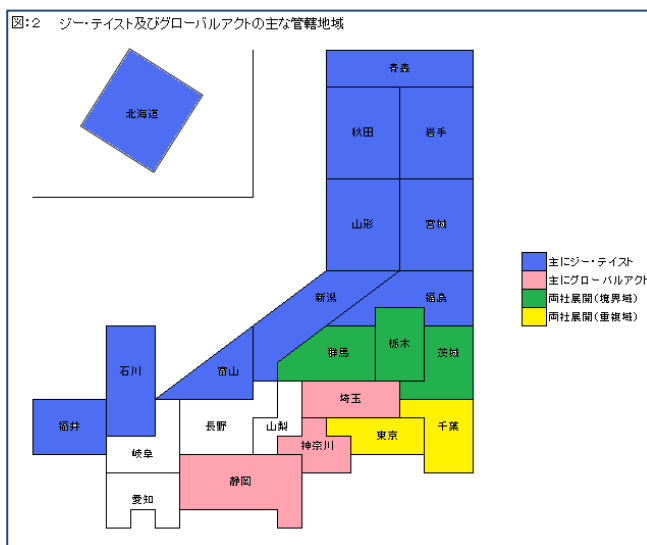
図:2　ジー・テイスト及びグローバルアクトの主な管轄地域

北海道

青森

秋田

岩手

山形

宮城

新潟

福島

群馬

栃木

茨城

石川

富山

埼玉

福井

長野

山梨

千葉

東京

岐阜

神奈川

静岡

愛知

主にジー・テイスト
主にグローバルアクト
両社展開(境界域)
両社展開(重複域)